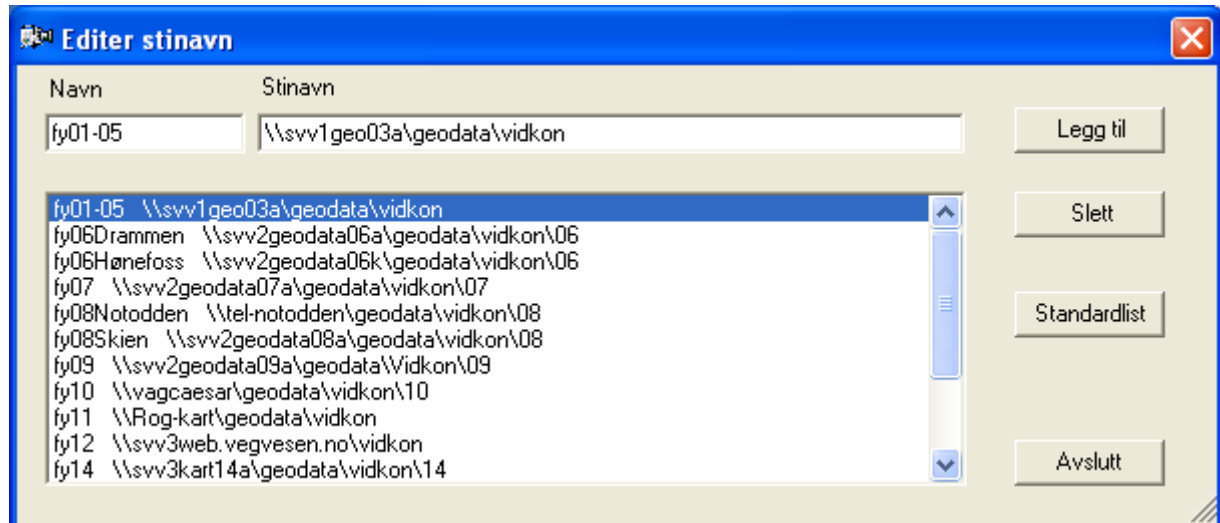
Editer stinavn

Navn
Stinavn
fy01-05
\\svv1geo03a\geodata\vidkon

Legg til

fy01-05 \\svv1geo03a\geodata\vidkon
fy06Drammen \\svv2geodata06a\geodata\vidkon\06
fy06Hønefoss \\svv2geodata06k\geodata\vidkon\06
fy07 \\svv2geodata07a\geodata\vidkon\07
fy08Notodden \\tel-notodden\geodata\vidkon\08
fy08Skien \\svv2geodata08a\geodata\vidkon\08
fy09 \\svv2geodata09a\geodata\Vidkon\09
fy10 \\vagcaesar\geodata\vidkon\10
fy11 \\Rog-kart\geodata\vidkon
fy12 \\svv3web.vegvesen.no\vidkon
fy14 \\svv3kart14a\geodata\vidkon\14

Slett

Standardlist

Avslutt